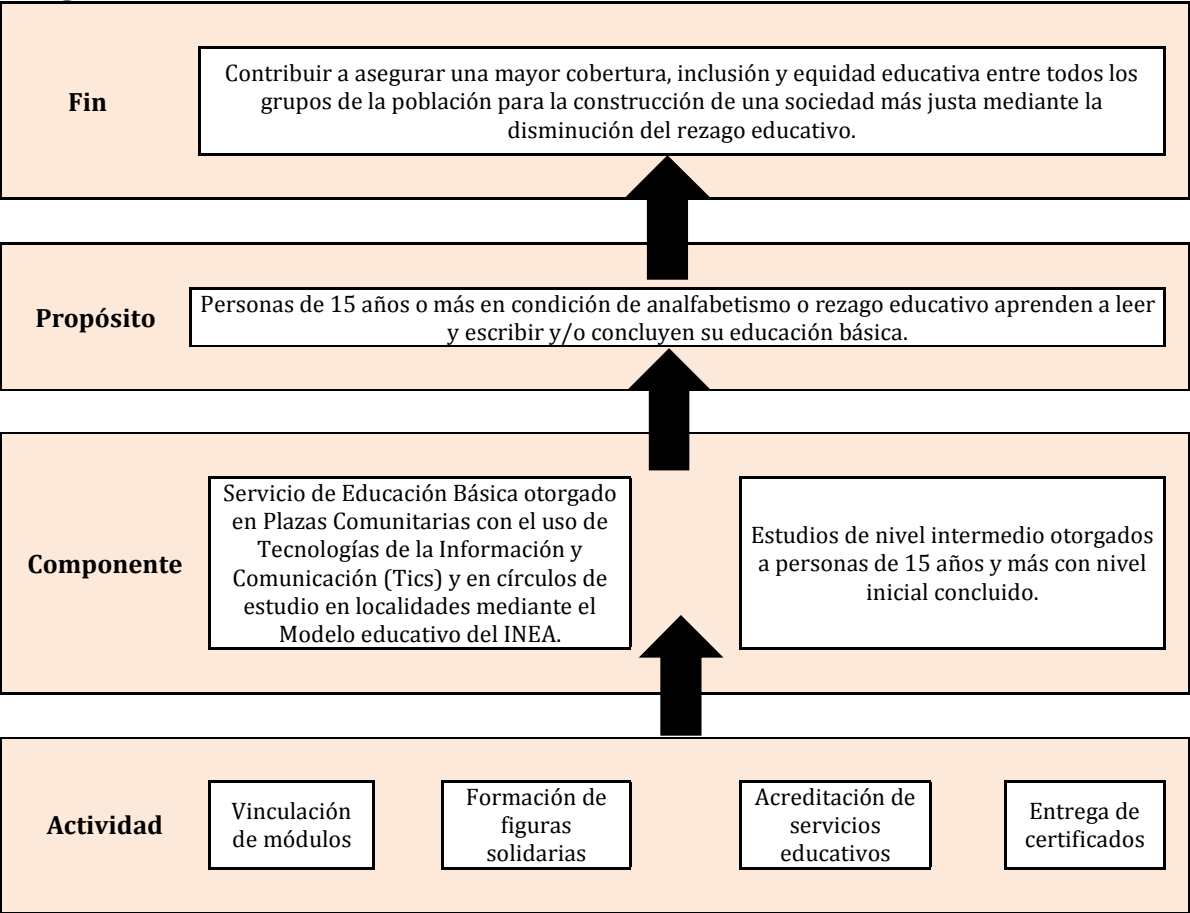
Fin

Contribuir a asegurar una mayor cobertura, inclusión y equidad educativa entre todos los grupos de la población para la construcción de una sociedad más justa mediante la disminución del rezago educativo.

Propósito

Personas de 15 años o más en condición de analfabetismo o rezago educativo aprenden a leer y escribir y/o concluyen su educación básica.

Componente

Servicio de Educación Básica otorgado en Plazas Comunitarias con el uso de Tecnologías de la Información y Comunicación (Tics) y en círculos de estudio en localidades mediante el Modelo educativo del INEA.

Estudios de nivel intermedio otorgados a personas de 15 años y más con nivel inicial concluido.

Actividad

Vinculación de módulos

Formación de figuras solidarias

Acreditación de servicios educativos

Entrega de certificados